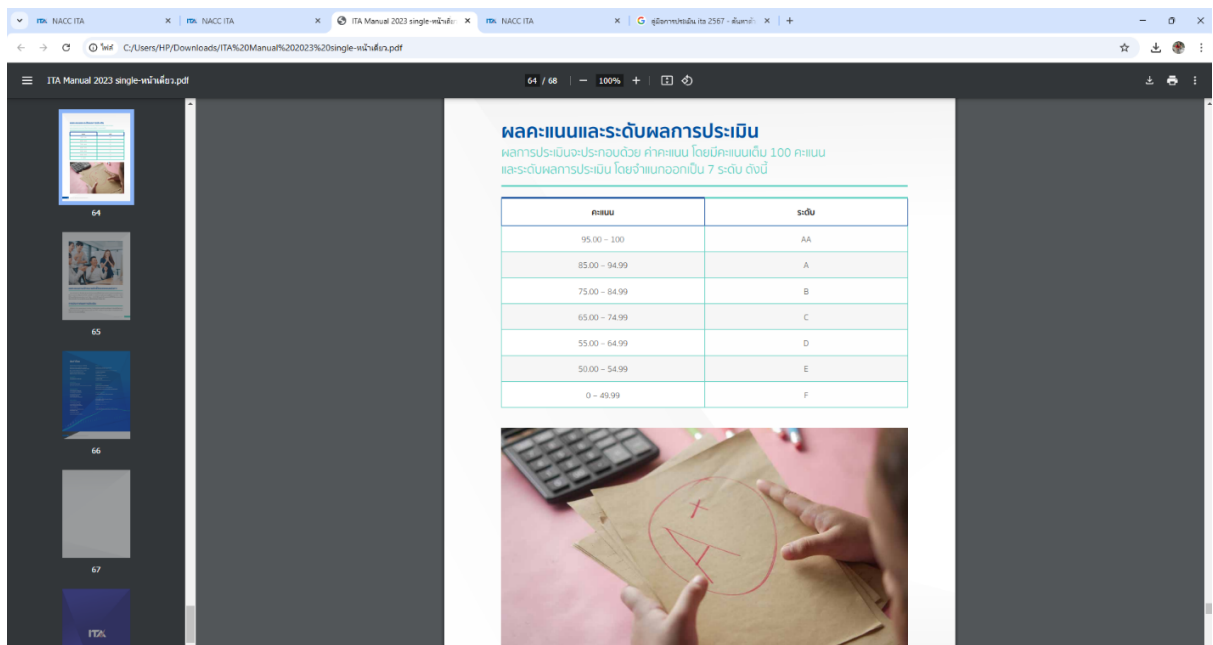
ITA NACC ITA ×
ITA NACC ITA ×
ITA Manual 2023 single-หน้าเดี่ยว ×
ITA NACC ITA ×
คู่มือการประเมิน ita 2567 - ค้นหาด้วย ×
+

ไฟล์ C:/Users/HP/Downloads/ITA%20Manual%202023%20single-หน้าเดี่ยว.pdf

ITA Manual 2023 single-หน้าเดี่ยว.pdf

64 / 68 | − 100% +

64
65
66
67

ผลคะแนนและระดับผลการประเมิน
ผลการประเมินจะประกอบด้วย ค่าคะแนน โดยมีคะแนนเต็ม 100 คะแนน และระดับผลการประเมิน โดยจำแนกออกเป็น 7 ระดับ ดังนี้

| คะแนน | ระดับ |
|---|---|
| 95.00 – 100 | AA |
| 85.00 – 94.99 | A |
| 75.00 – 84.99 | B |
| 65.00 – 74.99 | C |
| 55.00 – 64.99 | D |
| 50.00 – 54.99 | E |
| 0 – 49.99 | F |

A+